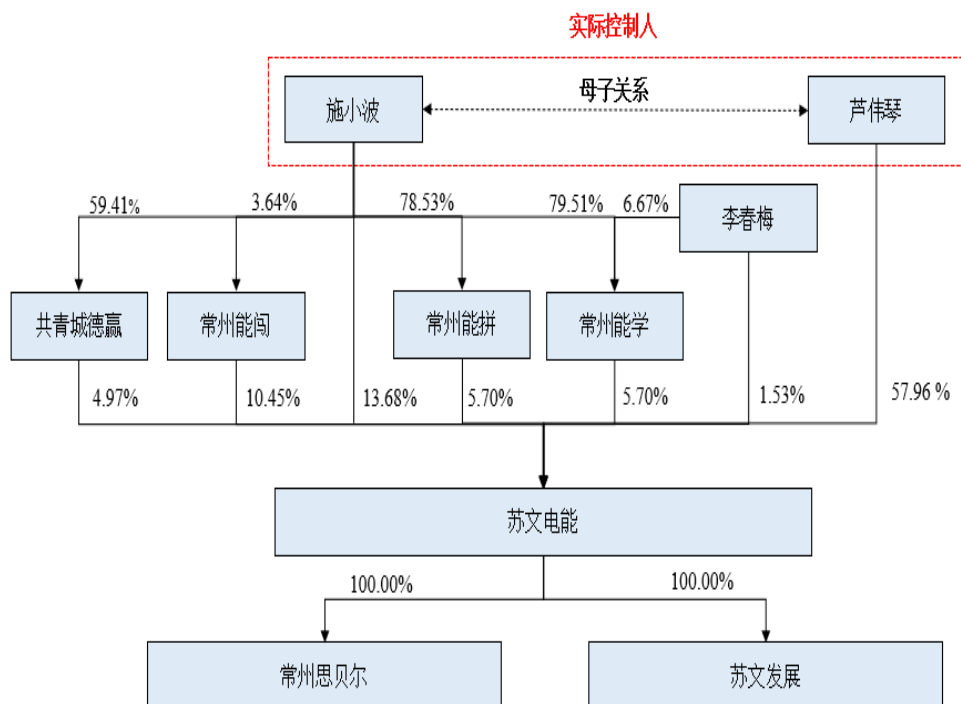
实际控制人

施小波

母子关系

芦伟琴

59.41%

3.64%

78.53%

79.51%

6.67%

李春梅

共青城德赢

常州能闯

常州能拼

常州能学

4.97%

10.45%

13.68%

5.70%

5.70%

1.53%

57.96 %

苏文电能

100.00%

100.00%

常州思贝尔

苏文发展